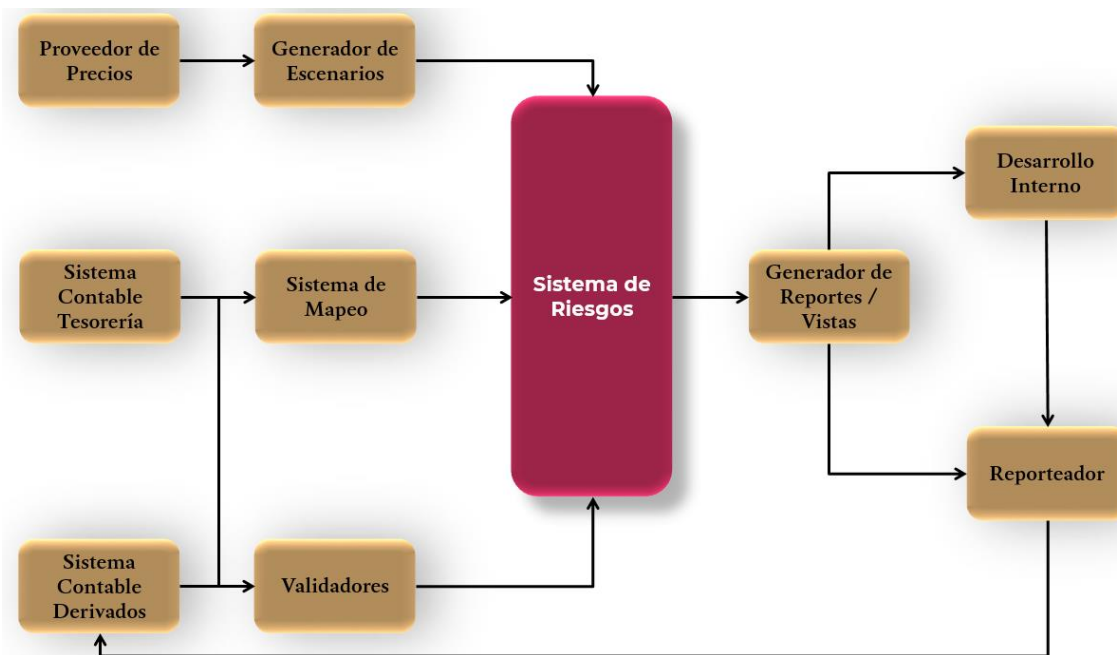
Proveedor de Precios

Generador de Escenarios

Sistema Contable Tesorería

Sistema de Mapeo

Sistema de Riesgos

Generador de Reportes / Vistas

Desarrollo Interno

Reporteador

Sistema Contable Derivados

Validadores